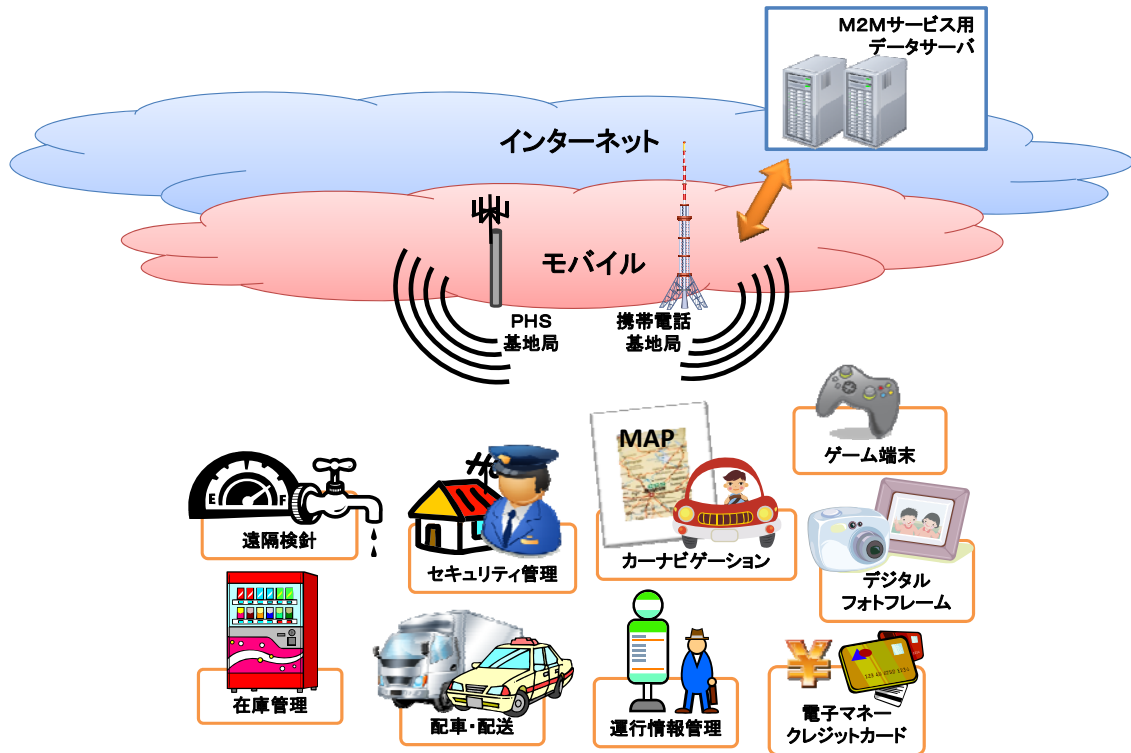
M2Mサービス用
データサーバ

インターネット

モバイル

PHS
基地局

携帯電話
基地局

MAP

ゲーム端末

E F

遠隔検針

セキュリティ管理

カーナビゲーション

デジタル
フォトフレーム

在庫管理

配車・配送

運行情報管理

¥

電子マネー
クレジットカード